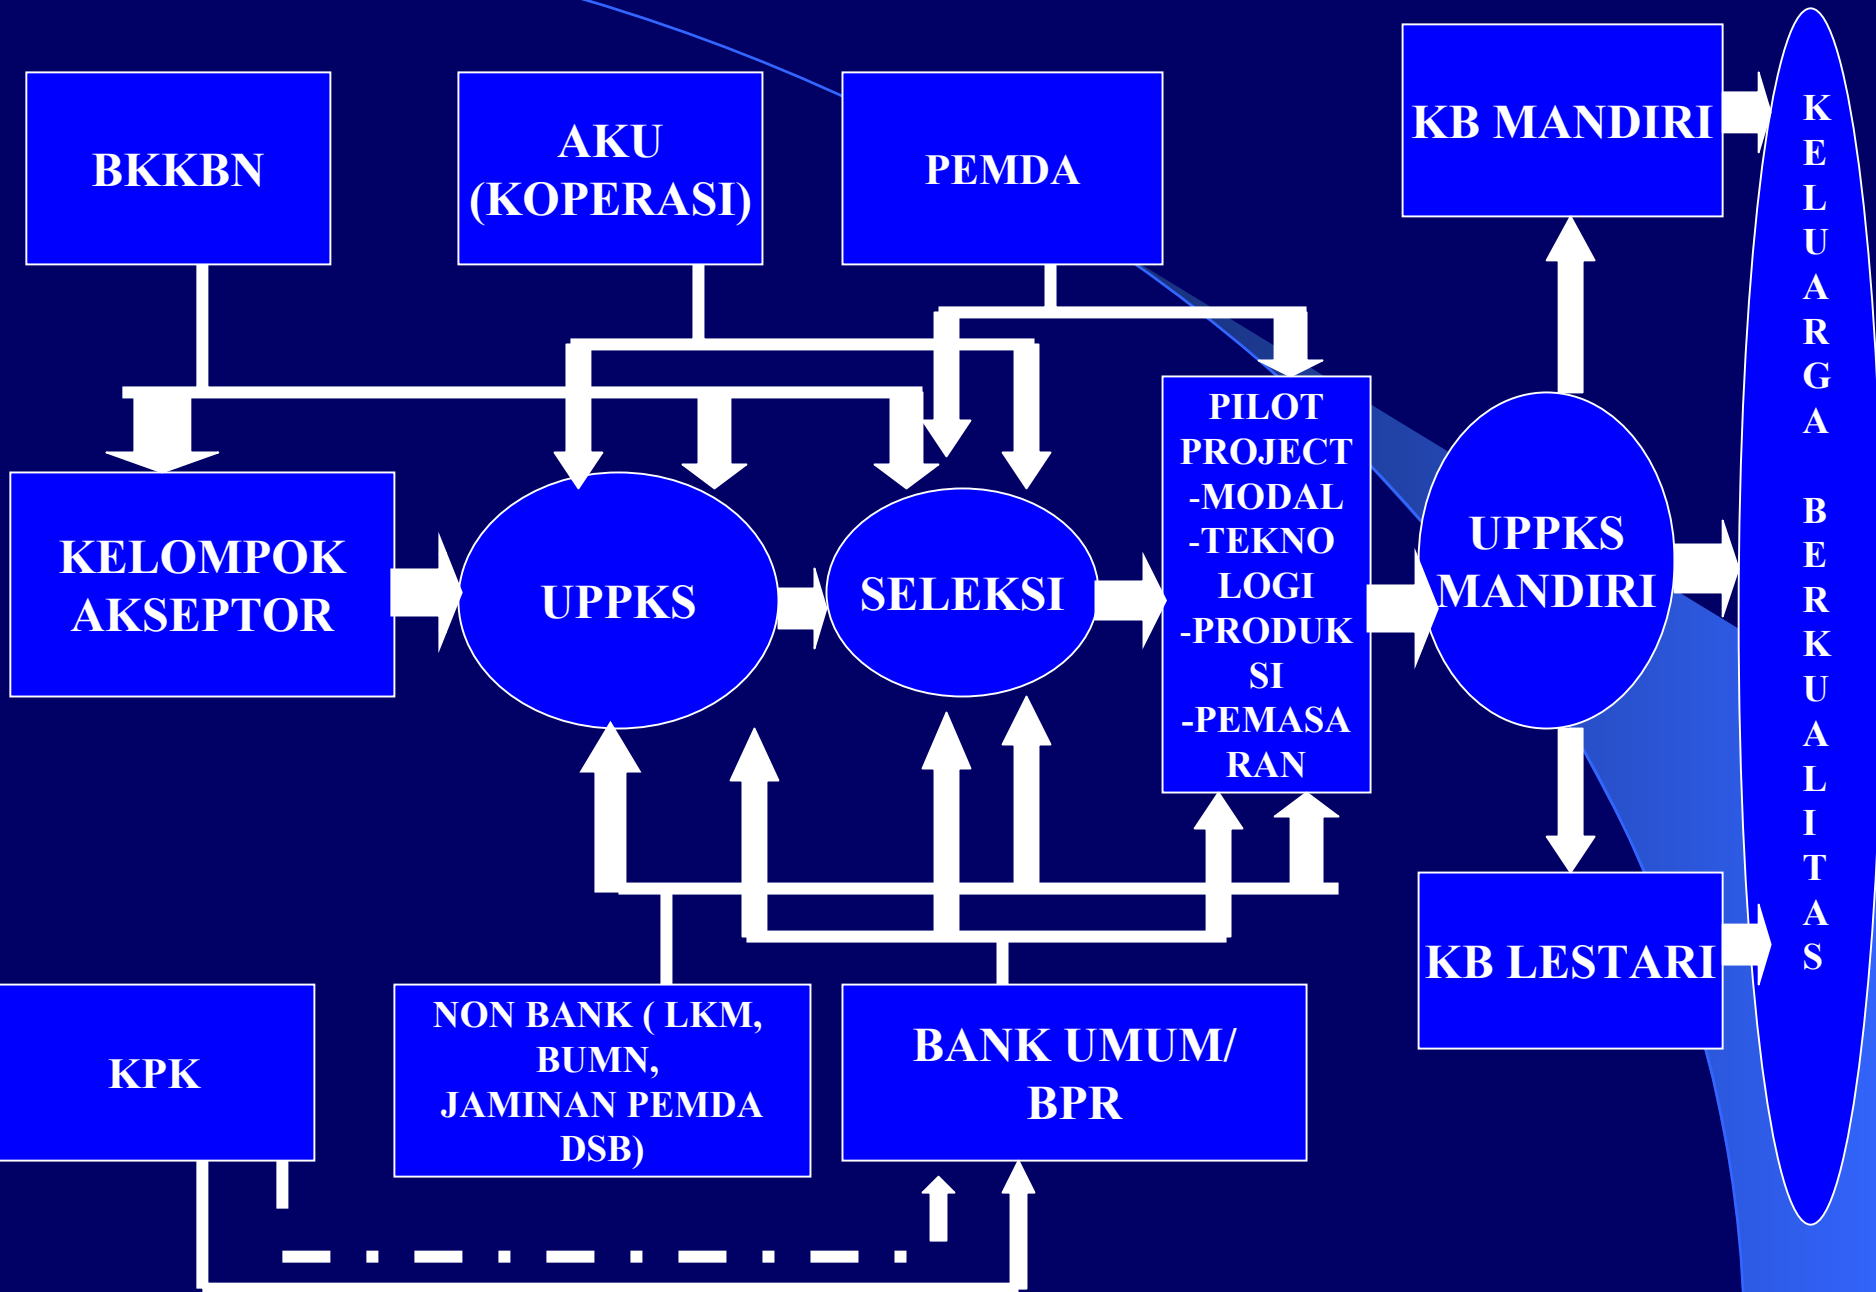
BKKBN

AKU (KOPERASI)

PEMDA

KB MANDIRI

KELUARGA BERKUALITAS

KELOMPOK AKSEPTOR

UPPKS

SELEKSI

PILOT PROJECT -MODAL -TEKNOLOGI -PRODUKSI -PEMASARAN

UPPKS MANDIRI

KB LESTARI

KPK

NON BANK ( LKM, BUMN, JAMINAN PEMDA DSB)

BANK UMUM/ BPR